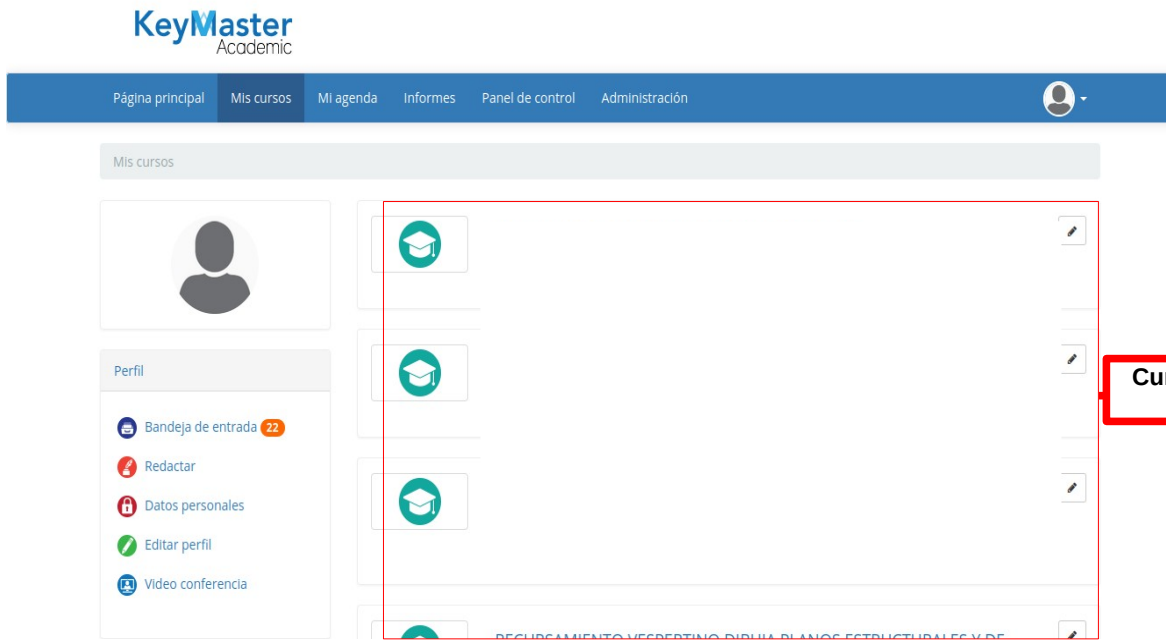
KeyMaster
Academic

Página principal Mis cursos Mi agenda Informes Panel de control Administración

Mis cursos

Perfil

Bandeja de entrada 22
Redactar
Datos personales
Editar perfil
Video conferencia

Cu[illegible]

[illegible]